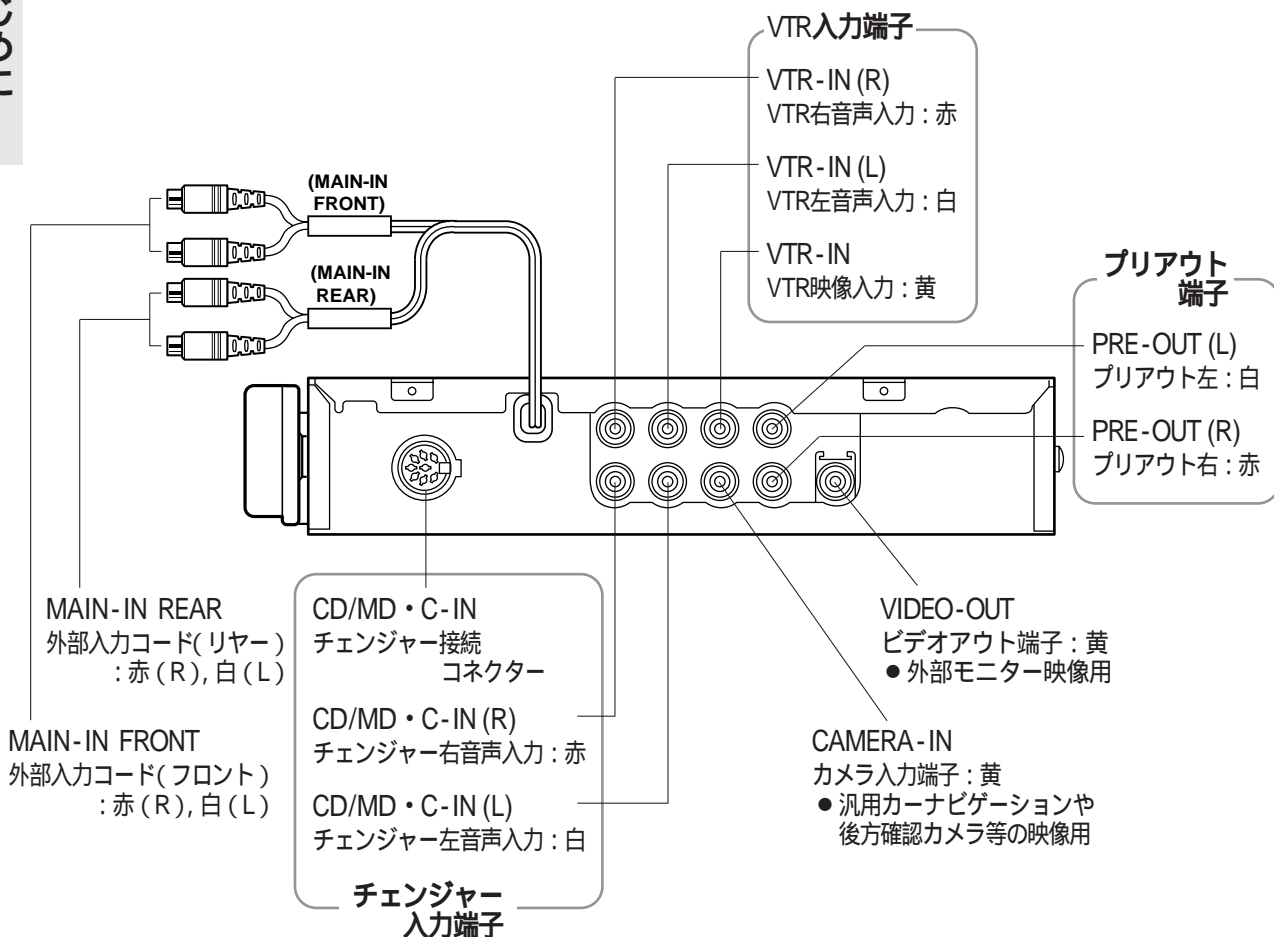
VTR入力端子

VTR-IN (R)
VTR右音声入力 : 赤

VTR-IN (L)
VTR左音声入力 : 白

VTR-IN
VTR映像入力 : 黄

(MAIN-IN FRONT)

(MAIN-IN REAR)

プリアウト端子

PRE-OUT (L)
プリアウト左 : 白

PRE-OUT (R)
プリアウト右 : 赤

MAIN-IN REAR
外部入力コード( リヤー )
: 赤 (R), 白 (L)

MAIN-IN FRONT
外部入力コード( フロント )
: 赤 (R), 白 (L)

CD/MD・C-IN
チェンジャー接続
コネクター

CD/MD・C-IN (R)
チェンジャー右音声入力 : 赤

CD/MD・C-IN (L)
チェンジャー左音声入力 : 白

チェンジャー入力端子

VIDEO-OUT
ビデオアウト端子 : 黄
● 外部モニター映像用

CAMERA-IN
カメラ入力端子 : 黄
● 汎用カーナビゲーションや後方確認カメラ等の映像用